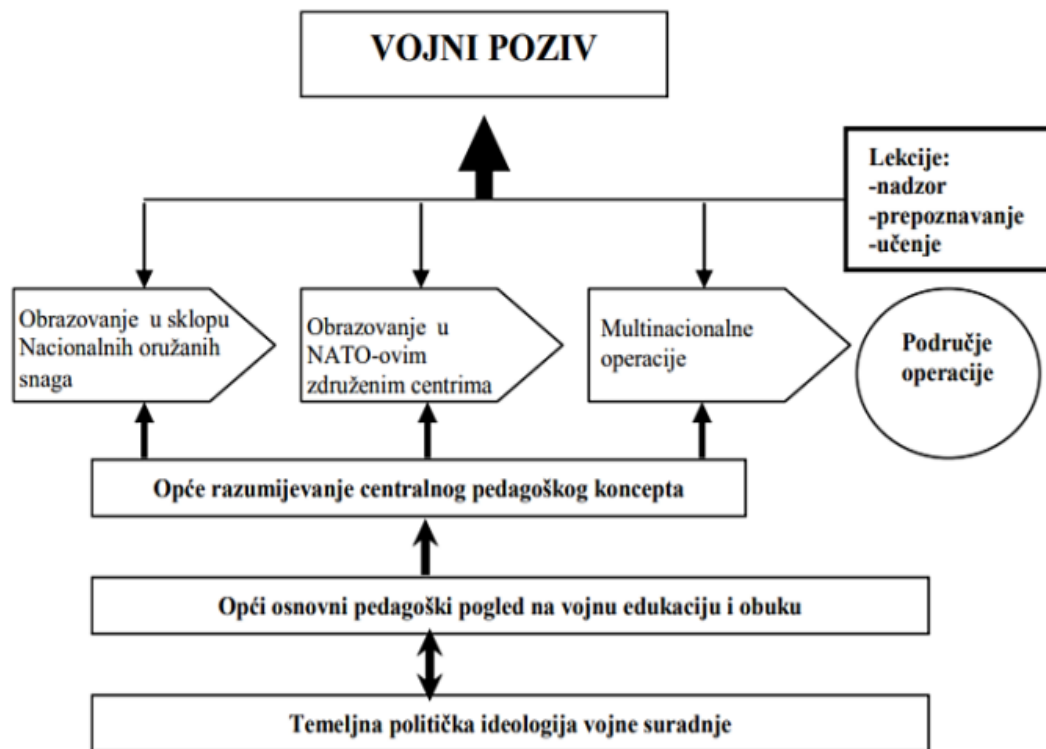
VOJNI POZIV

Lekcije:
-nadzor
-prepoznavanje
-učenje

Obrazovanje u sklopu Nacionalnih oružanih snaga

Obrazovanje u NATO-ovim združenim centrima

Multinacionalne operacije

Područje operacije

Opće razumijevanje centralnog pedagoškog koncepta

Opći osnovni pedagoški pogled na vojnu edukaciju i obuku

Temeljna politička ideologija vojne suradnje